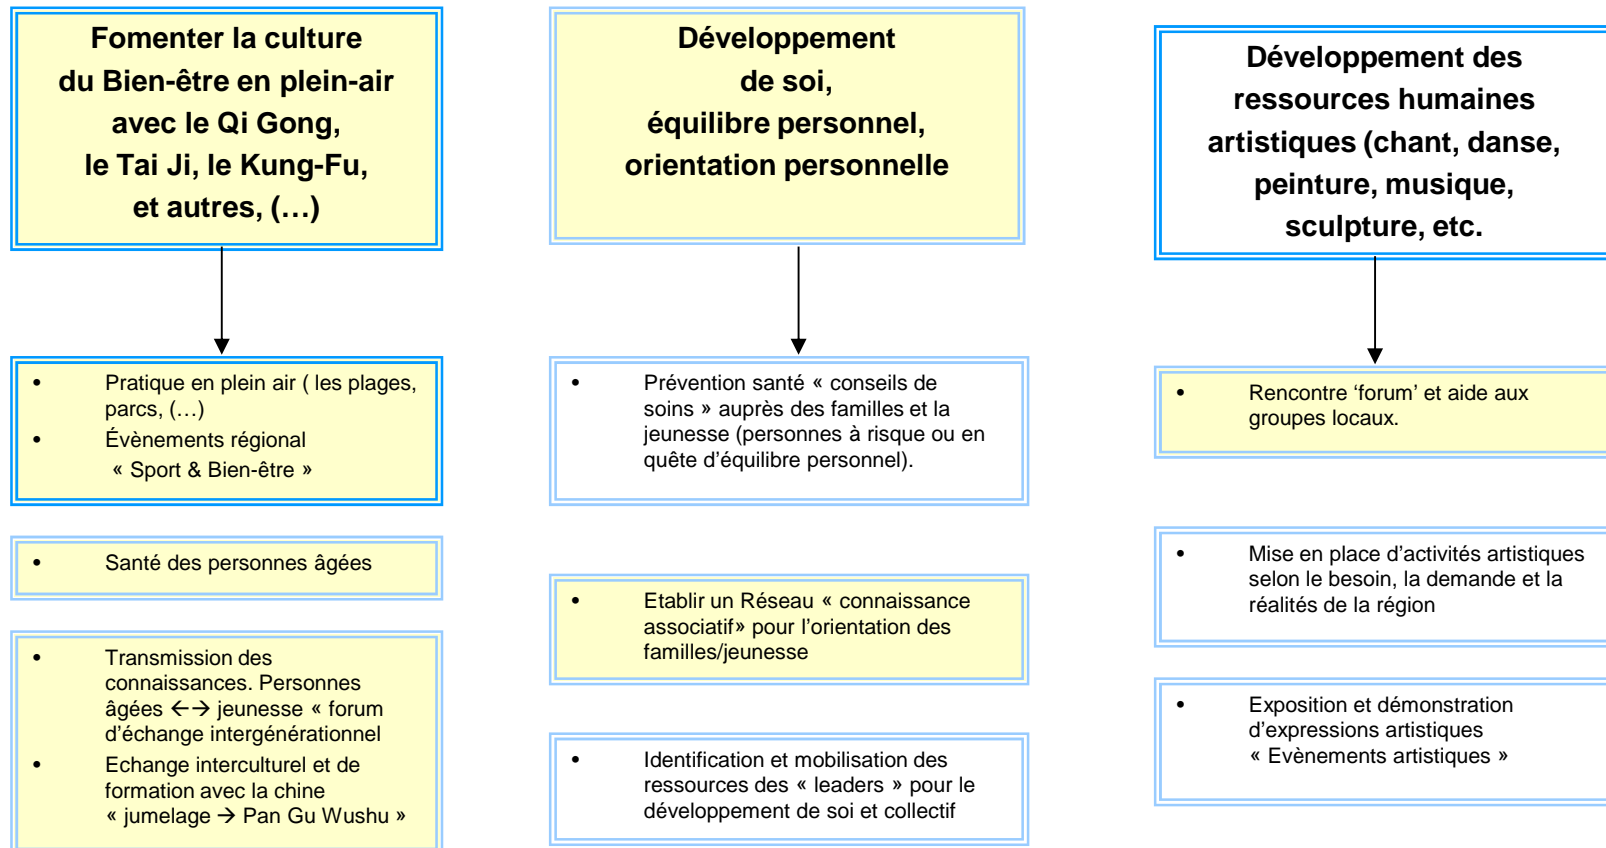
Fomenter la culture du Bien-être en plein-air avec le Qi Gong, le Tai Ji, le Kung-Fu, et autres, (…)

- Pratique en plein air ( les plages, parcs, (…)
- Évènements régional « Sport & Bien-être »

- Santé des personnes âgées

- Transmission des connaissances. Personnes âgées ←→ jeunesse « forum d'échange intergénérationnel
- Echange interculturel et de formation avec la chine « jumelage → Pan Gu Wushu »

Développement de soi, équilibre personnel, orientation personnelle

- Prévention santé « conseils de soins » auprès des familles et la jeunesse (personnes à risque ou en quête d'équilibre personnel).

- Etablir un Réseau « connaissance associatif» pour l'orientation des familles/jeunesse

- Identification et mobilisation des ressources des « leaders » pour le développement de soi et collectif

Développement des ressources humaines artistiques (chant, danse, peinture, musique, sculpture, etc.

- Rencontre 'forum' et aide aux groupes locaux.

- Mise en place d'activités artistiques selon le besoin, la demande et la réalités de la région

- Exposition et démonstration d'expressions artistiques « Evènements artistiques »